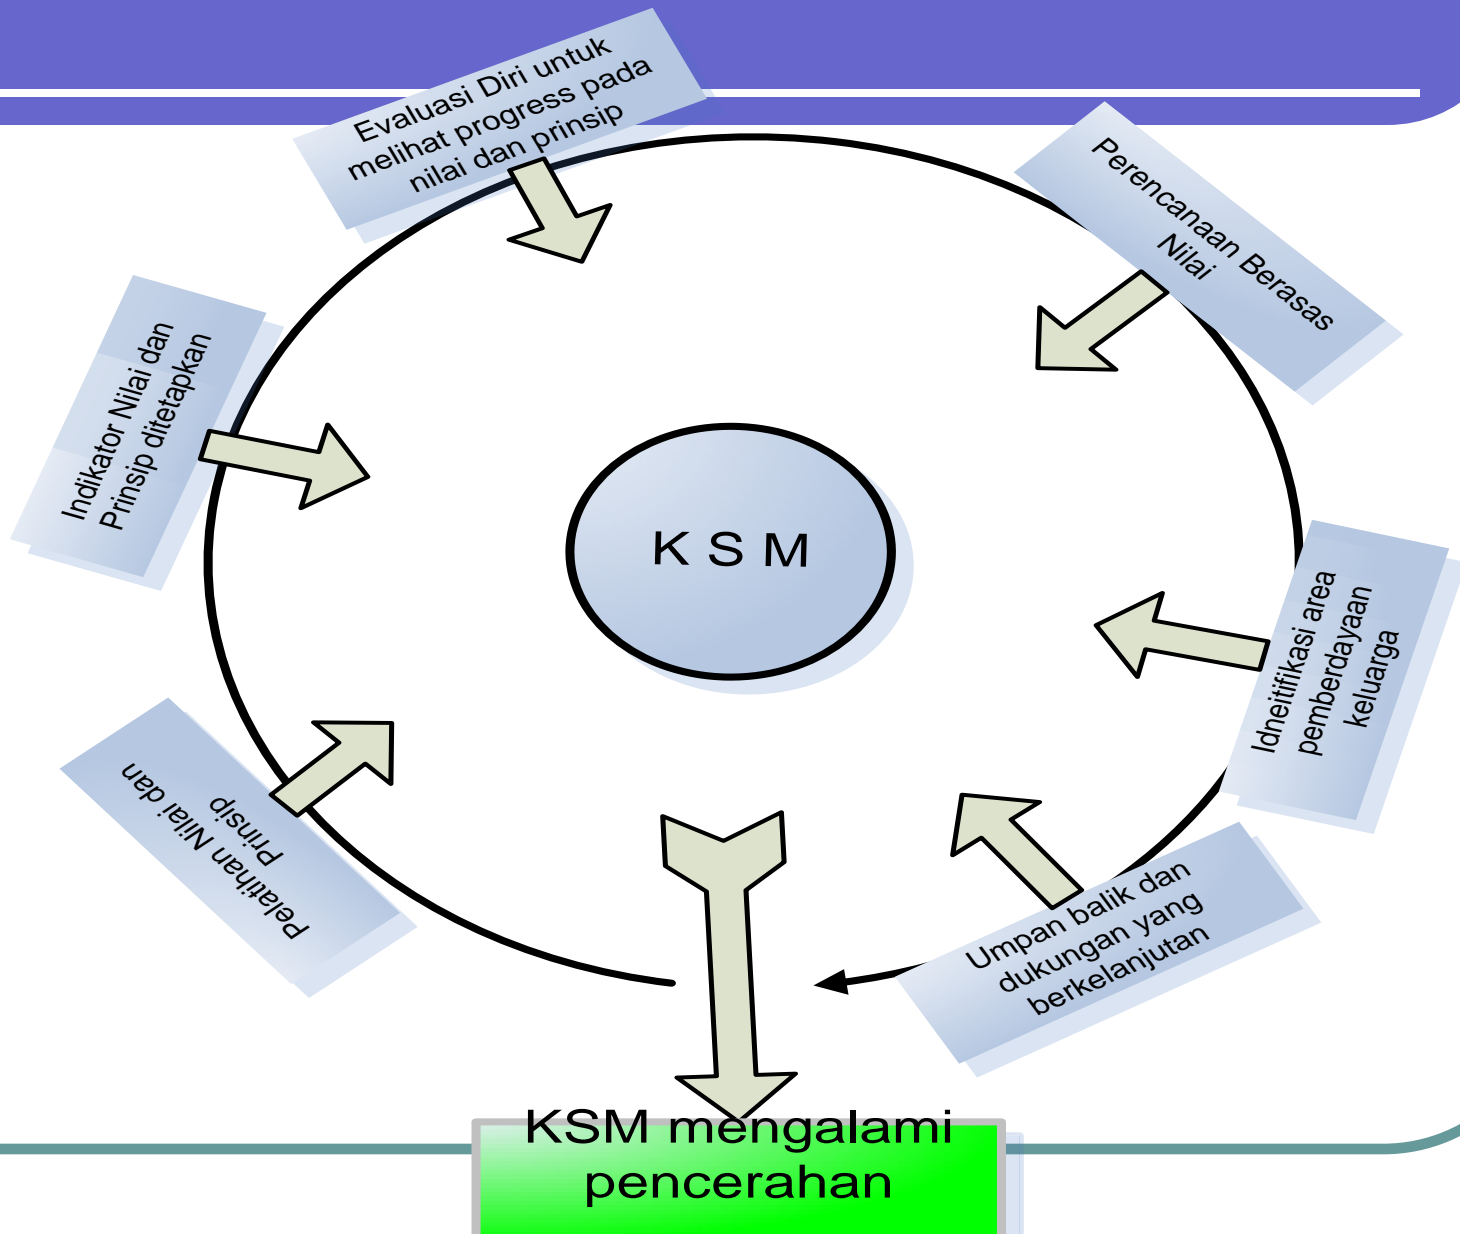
Evaluasi Diri untuk melihat progress pada nilai dan prinsip

Perencanaan Berasas Nilai

Indikator Nilai dan Prinsip ditetapkan

K S M

Idneitifikasi area pemberdayaan keluarga

Pelatihan Nilai dan Prinsip

Umpan balik dan dukungan yang berkelanjutan

KSM mengalami pencerahan